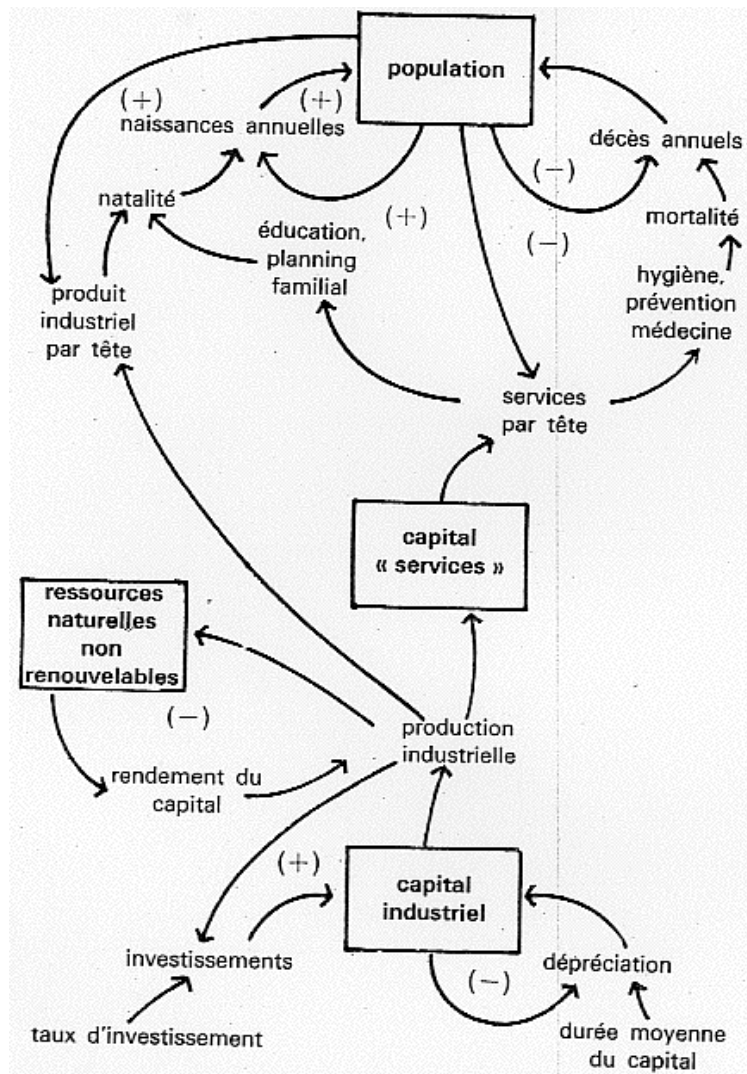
population

(+)
naissances annuelles
(+)

décès annuels
(−)

natalité

mortalité

éducation, planning familial
(+)

(−)

hygiène, prévention médecine

produit industriel par tête

services par tête

capital « services »

ressources naturelles non renouvelables

(−)

production industrielle

rendement du capital

(+)

capital industriel

investissements

dépréciation
(−)

taux d'investissement

durée moyenne du capital